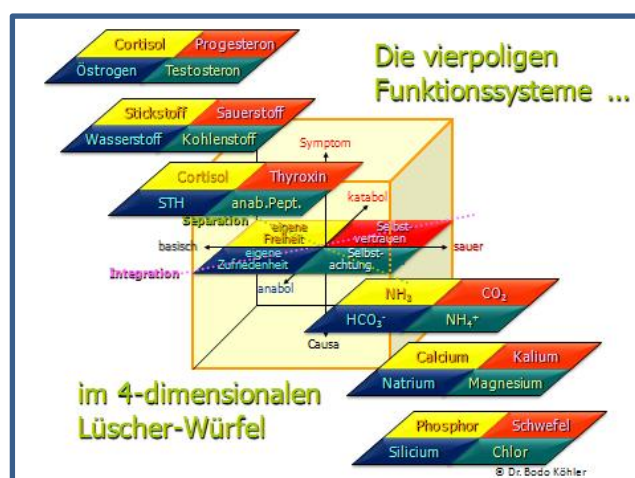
Cortisol Progesteron
Östrogen Testosteron

Die vierpoligen Funktionssysteme ...

Stickstoff Sauerstoff
Wasserstoff Kohlenstoff

Symptom

Cortisol Thyroxin
STH anab.Pept.

katabol

Separation

eigene Freiheit
Selbstvertrauen

basisch
sauer

eigene Zufriedenheit
Selbstachtung

Integration

anabol

$NH_3$ $CO_2$
$HCO_3^-$ $NH_4^+$

Causa

Calcium Kalium
Natrium Magnesium

im 4-dimensionalen Lüscher-Würfel

Phosphor Schwefel
Silicium Chlor

© Dr. Bodo Köhler